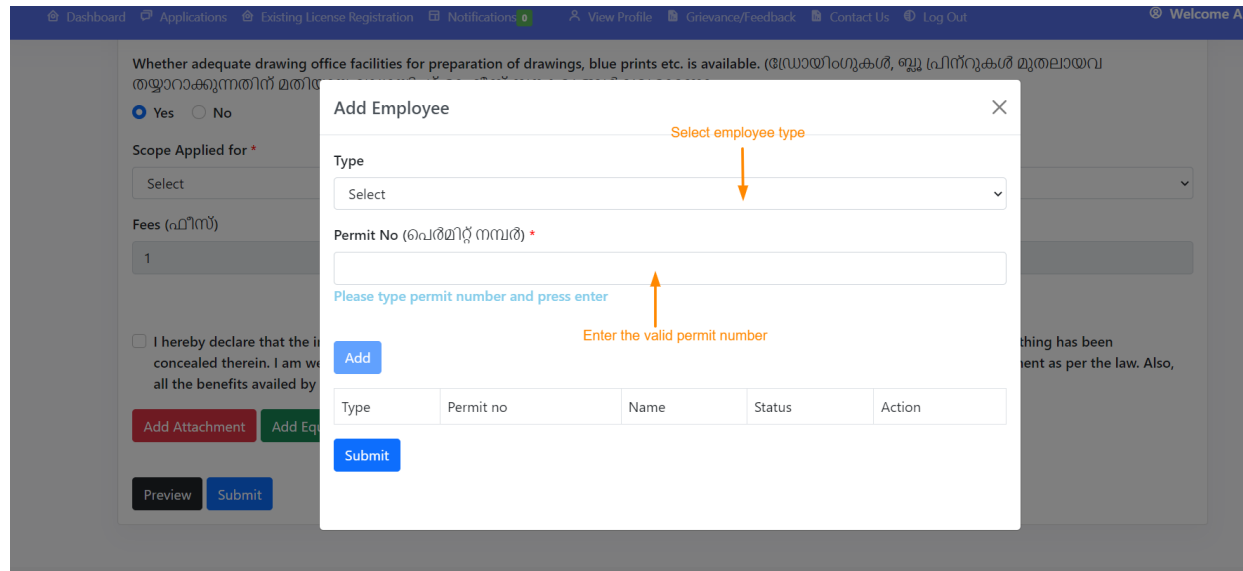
Dashboard Applications Existing License Registration Notifications 0 View Profile Grievance/Feedback Contact Us Log Out Welcome A

Whether adequate drawing office facilities for preparation of drawings, blue prints etc. is available. (ഡ്രോയിംഗുകൾ, ബ്ലൂ പ്രിന്റുകൾ മുതലായവ തയ്യാറാക്കുന്നതിന് മതിയ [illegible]

Yes No

Scope Applied for *

Select

Fees (ഫീസ്)

1

I hereby declare that the i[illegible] thing has been concealed therein. I am we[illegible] ment as per the law. Also, all the benefits availed by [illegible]

Add Attachment Add Equ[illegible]

Preview Submit

Add Employee

Select employee type

Type

Select

Permit No (പെർമിറ്റ് നമ്പർ) *

Please type permit number and press enter

Enter the valid permit number

Add

| Type | Permit no | Name | Status | Action |
|---|---|---|---|---|

Submit